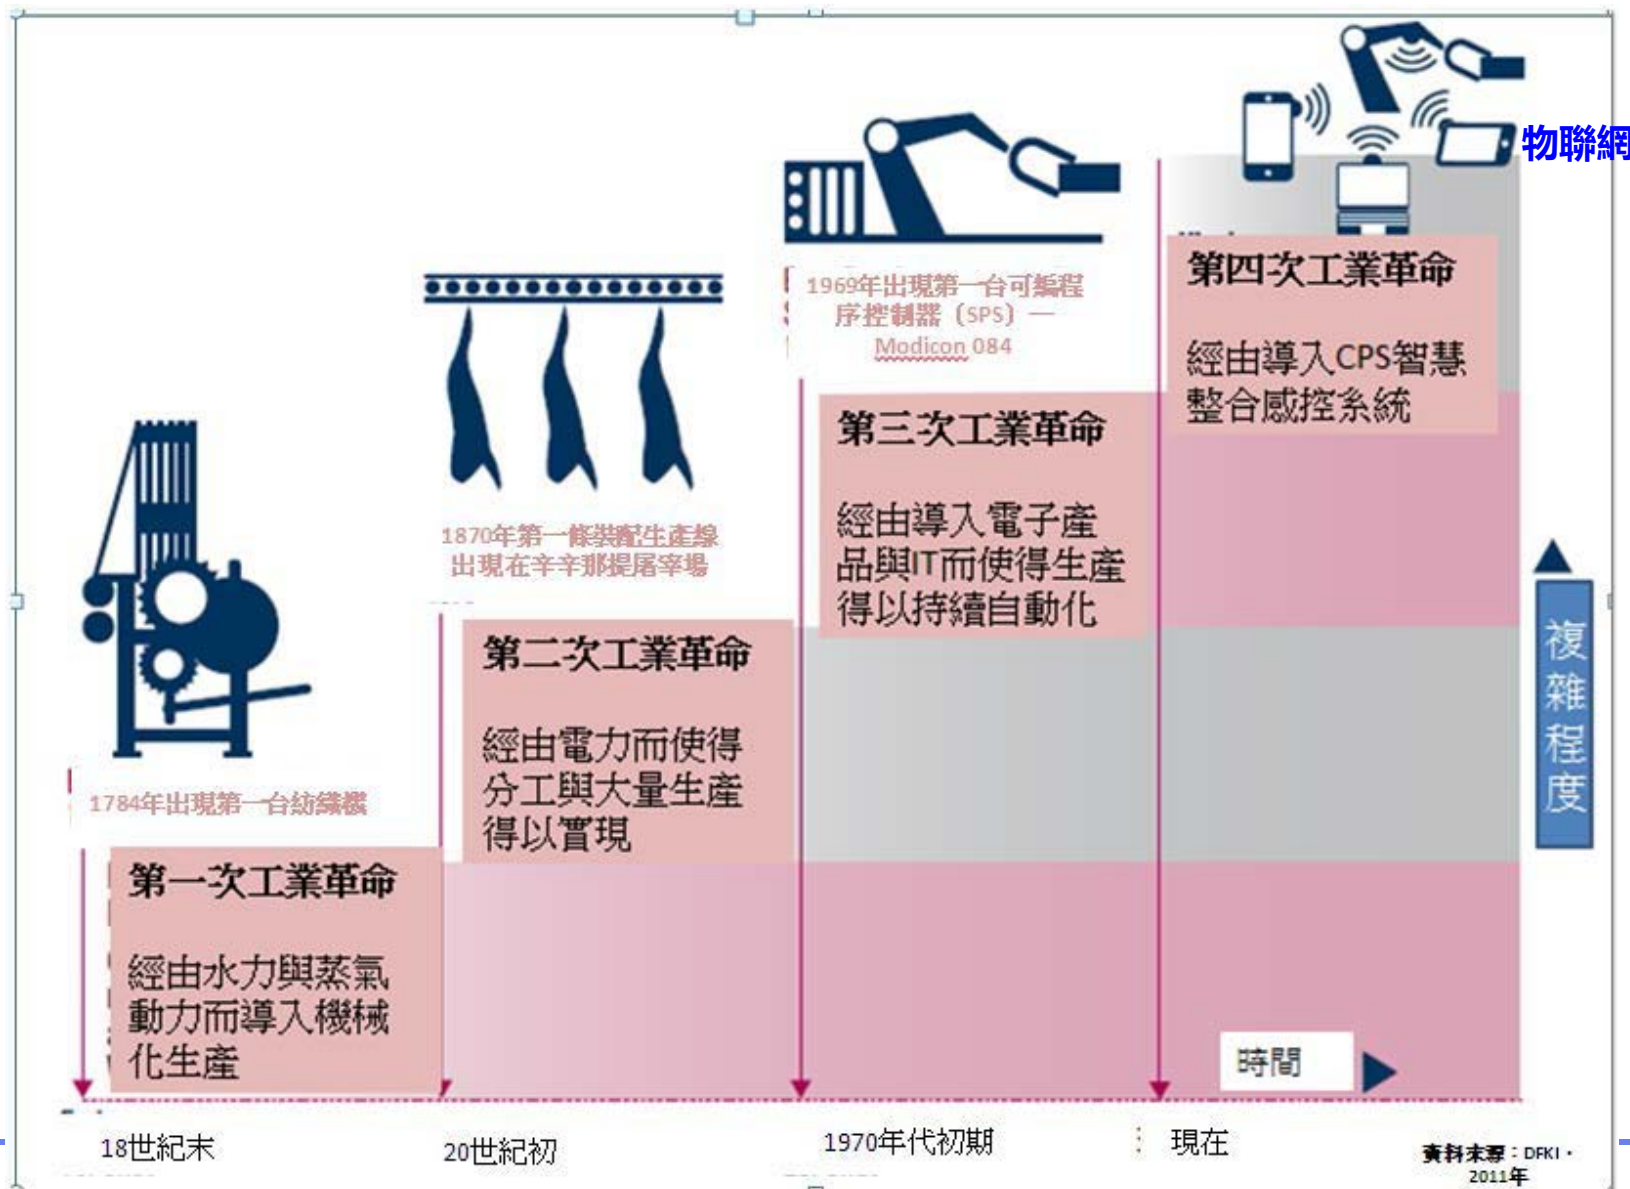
物聯網

1969年出現第一台可編程序控制器（SPS）— Modicon 084

第四次工業革命

經由導入CPS智慧整合感控系統

1870年第一條裝配生產線出現在辛辛那提屠宰場

第三次工業革命

經由導入電子產品與IT而使得生產得以持續自動化

第二次工業革命

經由電力而使得分工與大量生產得以實現

1784年出現第一台紡織機

第一次工業革命

經由水力與蒸氣動力而導入機械化生產

複雜程度

時間

18世紀末

20世紀初

1970年代初期

現在

資料來源：DFKI，2011年